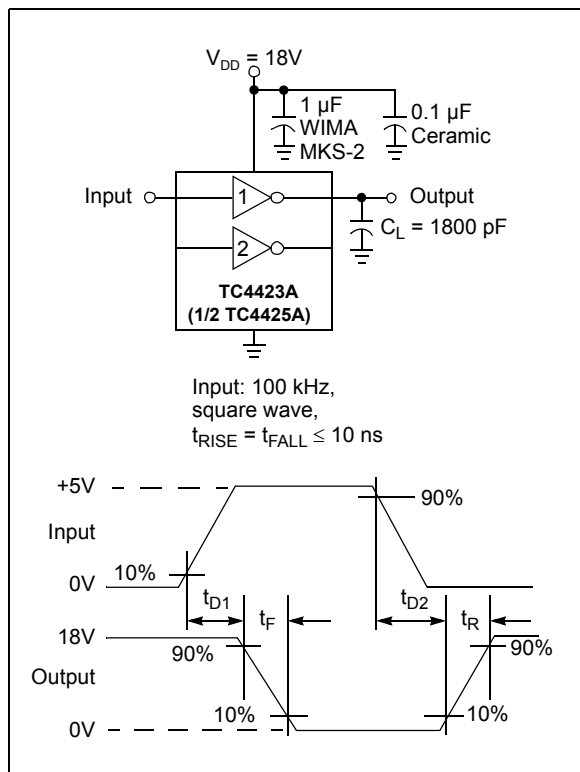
$V_{DD} = 18V$

1 µF WIMA MKS-2

0.1 µF Ceramic

Input

1

2

Output

$C_L = 1800$ pF

TC4423A
(1/2 TC4425A)

Input: 100 kHz, square wave, $t_{RISE} = t_{FALL} \leq 10$ ns

+5V

90%

Input

0V

10%

$t_{D1}$

$t_F$

$t_{D2}$

$t_R$

18V

90%

90%

Output

10%

10%

0V